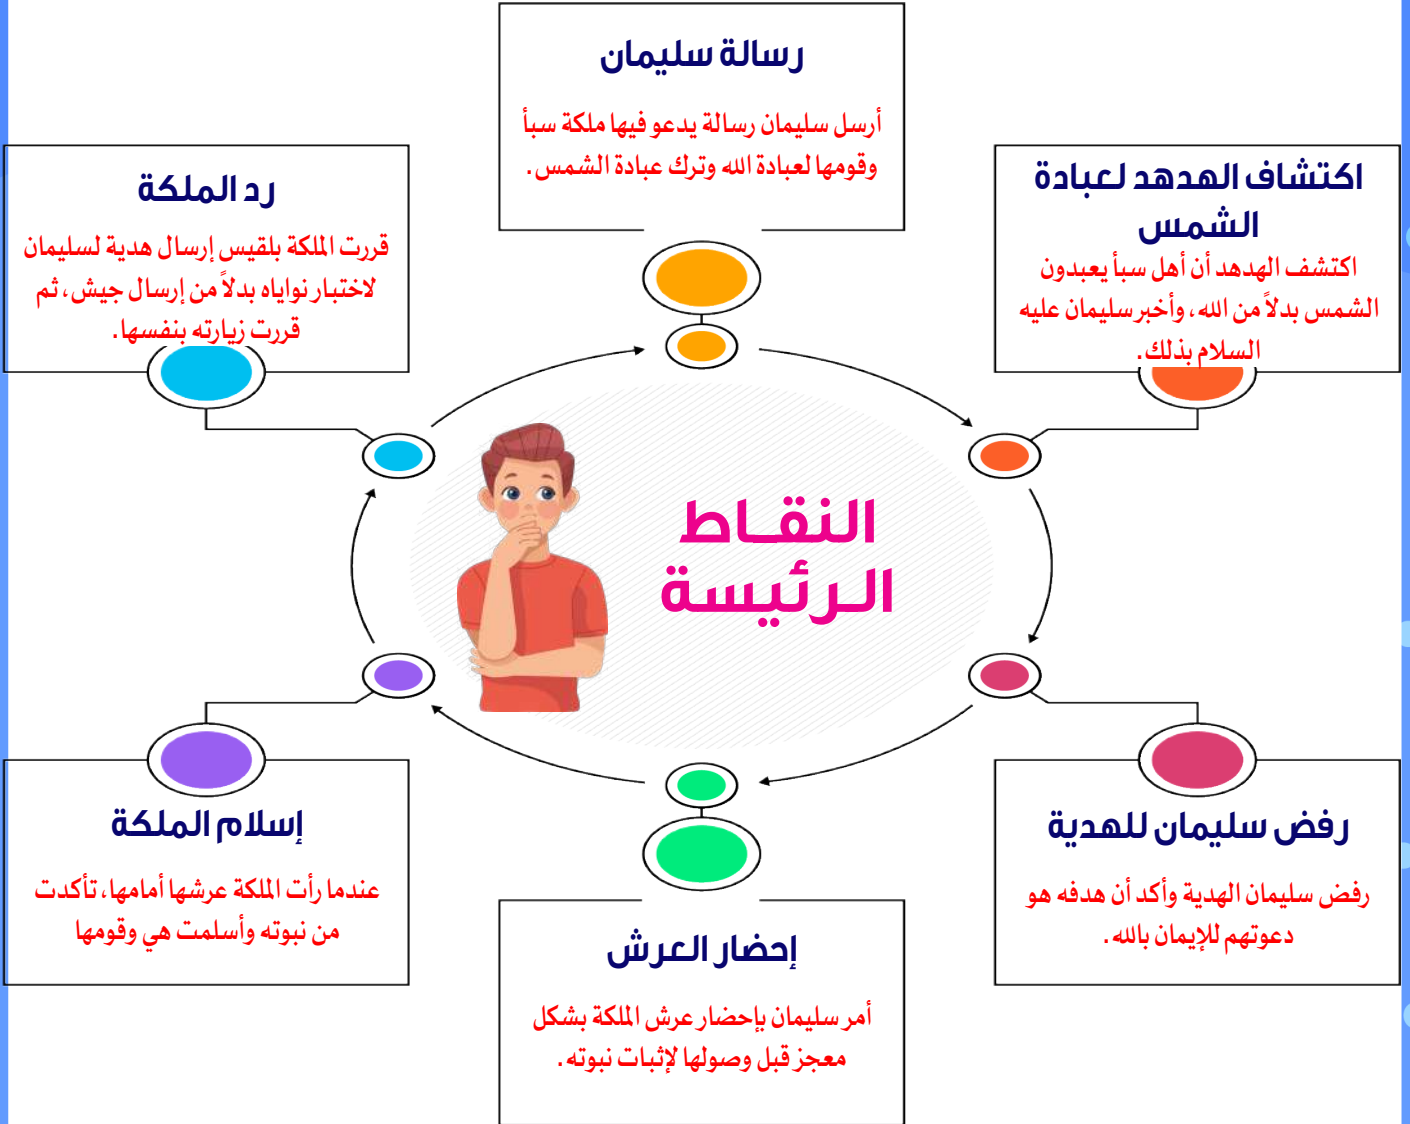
رسالة سليمان

أرسل سليمان رسالة يدعو فيها ملكة سبأ وقومها لعبادة الله وترك عبادة الشمس.

اكتشاف الهدهد لعبادة الشمس

اكتشف الهدهد أن أهل سبأ يعبدون الشمس بدلاً من الله، وأخبر سليمان عليه السلام بذلك.

رفض سليمان للهدية

رفض سليمان الهدية وأكد أن هدفه هو دعوتهم للإيمان بالله.

إحضار العرش

أمر سليمان بإحضار عرش الملكة بشكل معجز قبل وصولها لإثبات نبوته.

إسلام الملكة

عندما رأت الملكة عرشها أمامها، تأكدت من نبوته وأسلمت هي وقومها

رد الملكة

قررت الملكة بلقيس إرسال هدية لسليمان لاختبار نواياه بدلاً من إرسال جيش، ثم قررت زيارته بنفسها.

النقاط الرئيسة